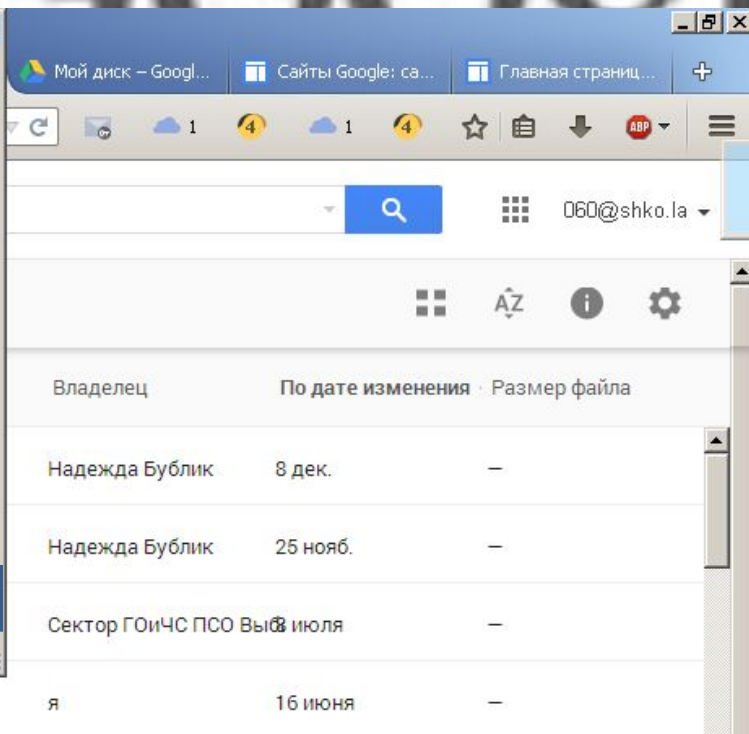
Мой диск – Googl... | Сайты Google: са... | Главная страниц... | +

1 | 4 | 1 | 4 | ABP

060@shko.la

AZ

| Владелец | По дате изменения | Размер файла |
|---|---|---|
| Надежда Бублик | 8 дек. | – |
| Надежда Бублик | 25 нояб. | – |
| Сектор ГОиЧС ПСО Выб | 3 июля | – |
| я | 16 июня | – |